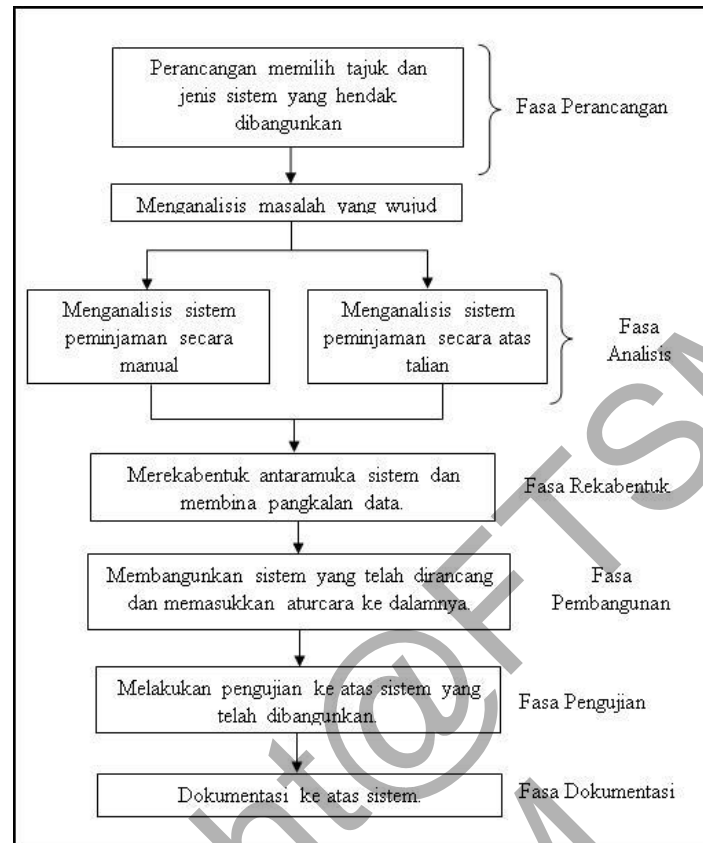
Perancangan memilih tajuk dan jenis sistem yang hendak dibangunkan

Fasa Perancangan

Menganalisis masalah yang wujud

Menganalisis sistem peminjaman secara manual

Menganalisis sistem peminjaman secara atas talian

Fasa Analisis

Merekabentuk antaramuka sistem dan membina pangkalan data.

Fasa Rekabentuk

Membangunkan sistem yang telah dirancang dan memasukkan aturcara ke dalamnya.

Fasa Pembangunan

Melakukan pengujian ke atas sistem yang telah dibangunkan.

Fasa Pengujian

Dokumentasi ke atas sistem.

Fasa Dokumentasi

ht@FTSM